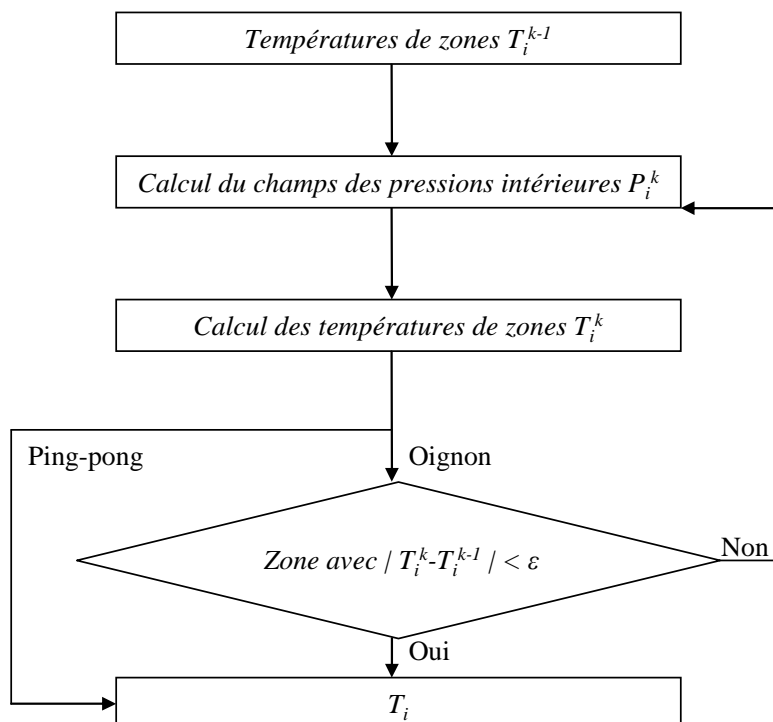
Températures de zones $T_i^{k-1}$

Calcul du champs des pressions intérieures $P_i^k$

Calcul des températures de zones $T_i^k$

Ping-pong

Oignon

Zone avec $| T_i^k - T_i^{k-1} | < \varepsilon$

Non

Oui

$T_i$